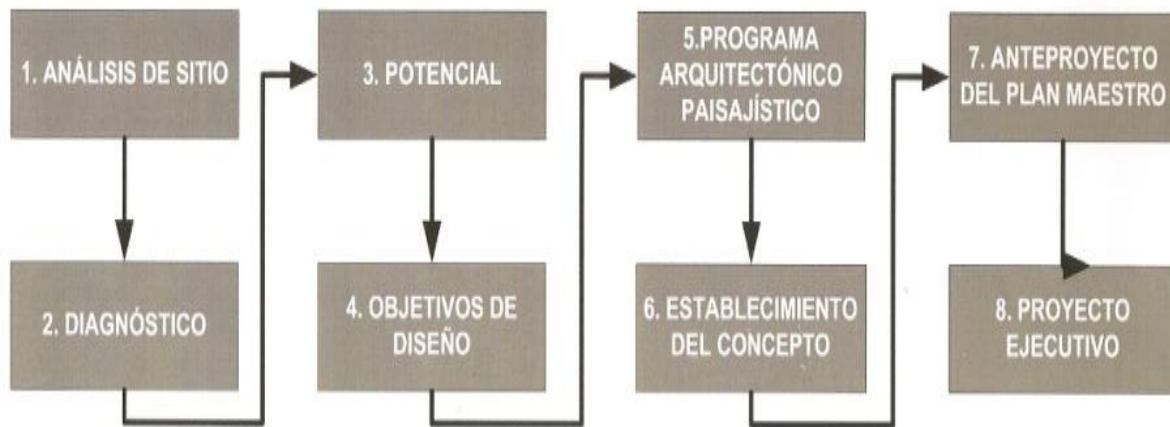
1. ANÁLISIS DE SITIO

2. DIAGNÓSTICO

3. POTENCIAL

4. OBJETIVOS DE DISEÑO

5.PROGRAMA ARQUITECTÓNICO PAISAJÍSTICO

6. ESTABLECIMIENTO DEL CONCEPTO

7. ANTEPROYECTO DEL PLAN MAESTRO

8. PROYECTO EJECUTIVO